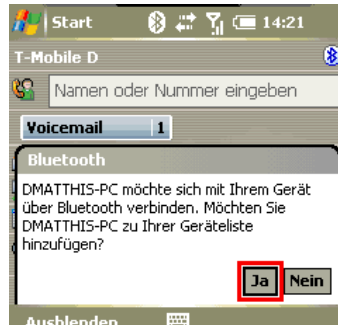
Start 14:21

T-Mobile D

Namen oder Nummer eingeben

Voicemail 1

Bluetooth

DMATTHIS-PC möchte sich mit Ihrem Gerät über Bluetooth verbinden. Möchten Sie DMATTHIS-PC zu Ihrer Geräteliste hinzufügen?

Ja Nein

Ausblenden